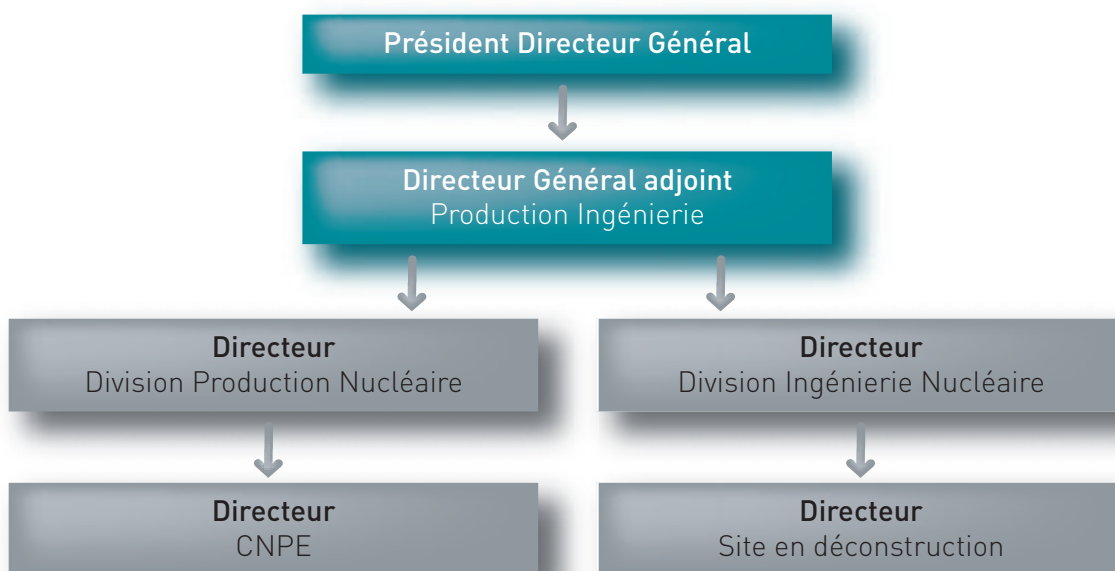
Président Directeur Général

Directeur Général adjoint
Production Ingénierie

Directeur
Division Production Nucléaire

Directeur
Division Ingénierie Nucléaire

Directeur
CNPE

Directeur
Site en déconstruction